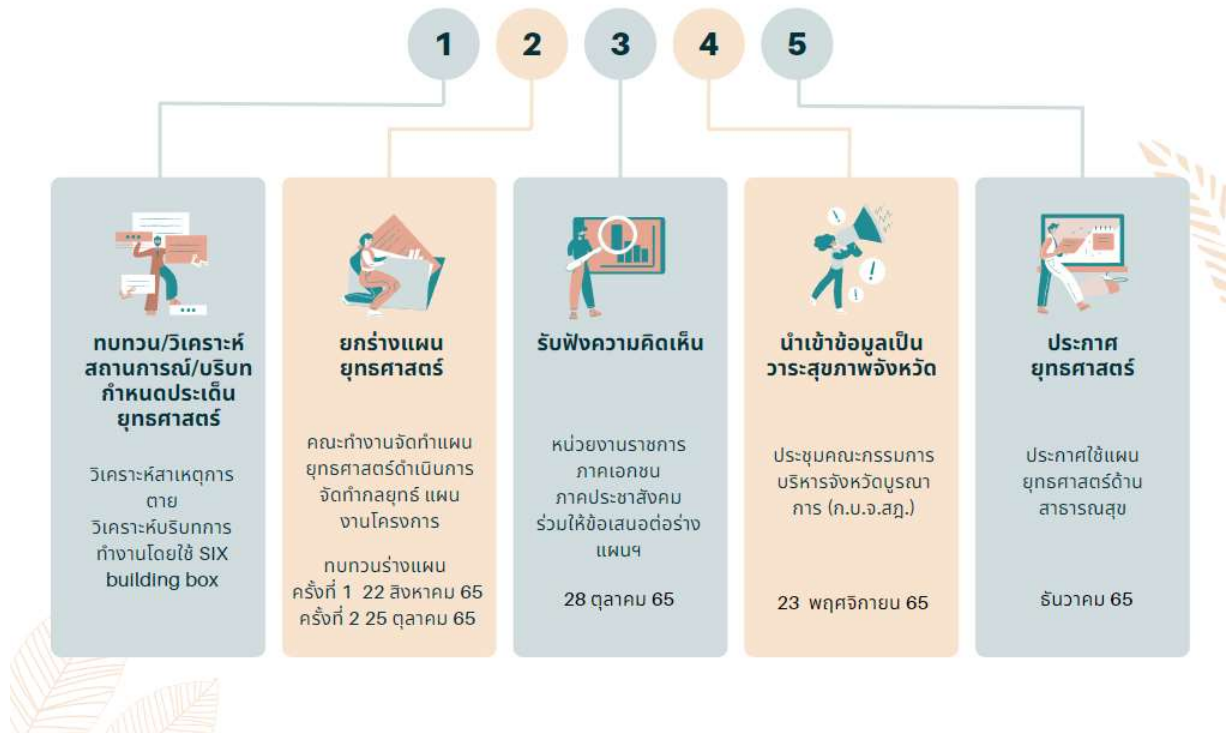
1 2 3 4 5

ทบทวน/วิเคราะห์สถานการณ์/บริบท กำหนดประเด็นยุทธศาสตร์

วิเคราะห์สาเหตุการตาย
วิเคราะห์บริบทการทำงานโดยใช้ SIX building box

ยกร่างแผนยุทธศาสตร์

คณะทำงานจัดทำแผนยุทธศาสตร์ดำเนินการจัดทำกลยุทธ์ แผนงานโครงการ

ทบทวนร่างแผน
ครั้งที่ 1 22 สิงหาคม 65
ครั้งที่ 2 25 ตุลาคม 65

รับฟังความคิดเห็น

หน่วยงานราชการ
ภาคเอกชน
ภาคประชาสังคม
ร่วมให้ข้อเสนอต่อร่างแผนฯ

28 ตุลาคม 65

นำเข้าข้อมูลเป็นวาระสุขภาพจังหวัด

ประชุมคณะกรรมการบริหารจังหวัดบูรณาการ (ก.บ.จ.สฎ.)

23 พฤศจิกายน 65

ประกาศยุทธศาสตร์

ประกาศใช้แผนยุทธศาสตร์ด้านสาธารณสุข

ธันวาคม 65